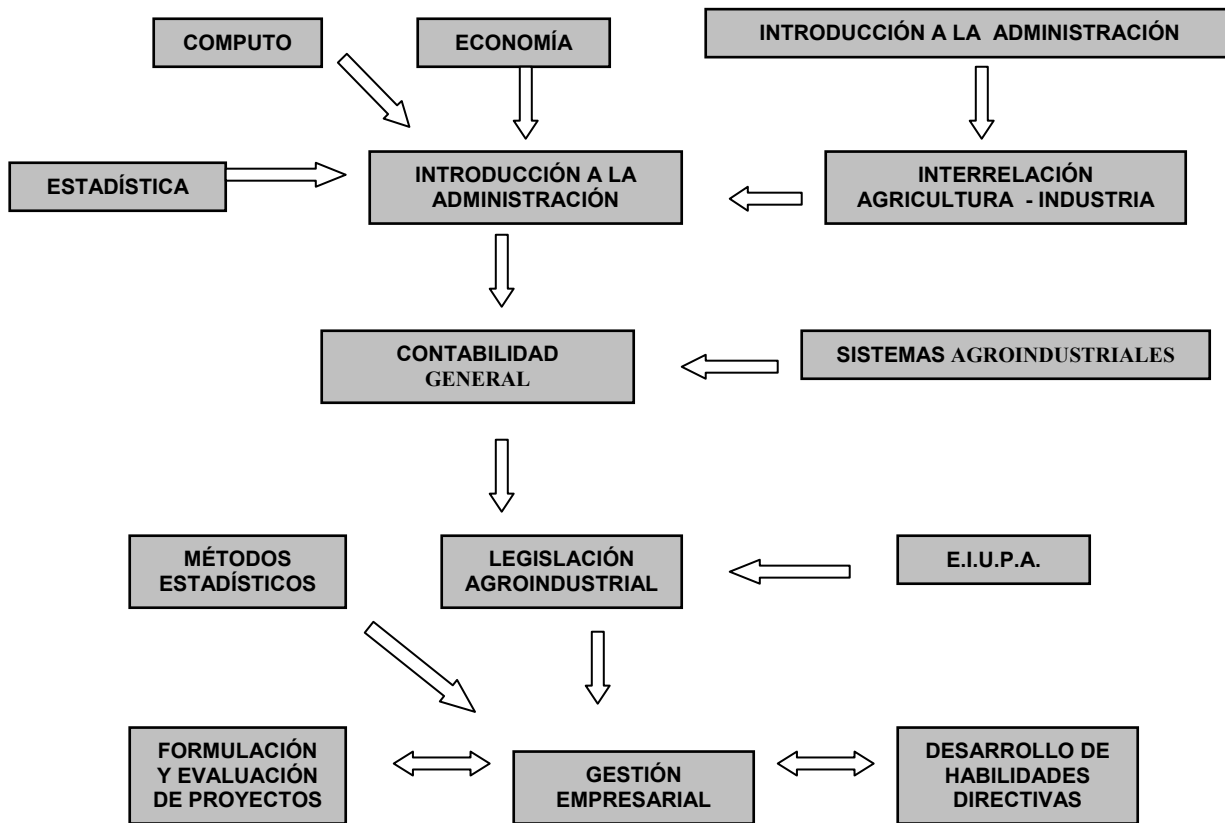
COMPUTO

ECONOMÍA

INTRODUCCIÓN A LA ADMINISTRACIÓN

ESTADÍSTICA

INTRODUCCIÓN A LA ADMINISTRACIÓN

INTERRELACIÓN AGRICULTURA - INDUSTRIA

CONTABILIDAD GENERAL

SISTEMAS AGROINDUSTRIALES

MÉTODOS ESTADÍSTICOS

LEGISLACIÓN AGROINDUSTRIAL

E.I.U.P.A.

FORMULACIÓN Y EVALUACIÓN DE PROYECTOS

GESTIÓN EMPRESARIAL

DESARROLLO DE HABILIDADES DIRECTIVAS